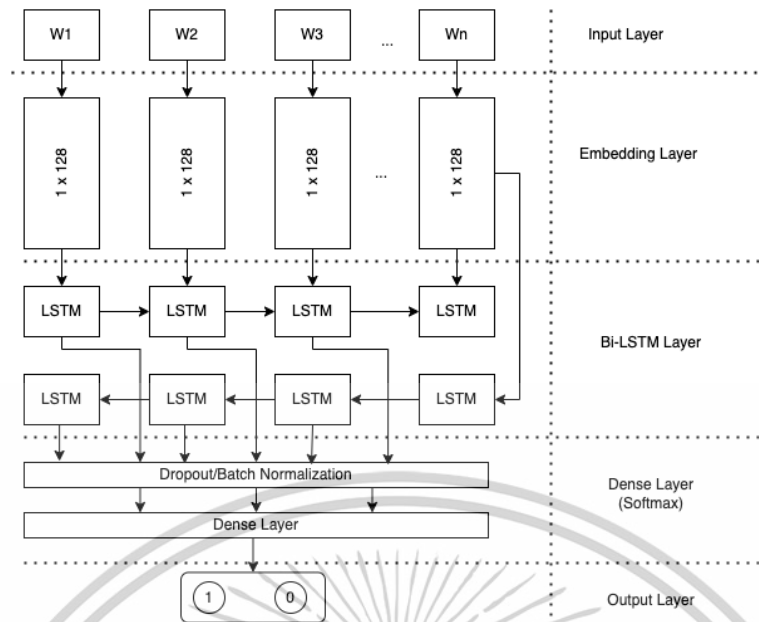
W1
W2
W3
...
Wn
Input Layer

1 x 128
1 x 128
1 x 128
...
1 x 128
Embedding Layer

LSTM
LSTM
LSTM
LSTM
Bi-LSTM Layer
LSTM
LSTM
LSTM
LSTM

Dropout/Batch Normalization
Dense Layer
Dense Layer
(Softmax)

1
0
Output Layer